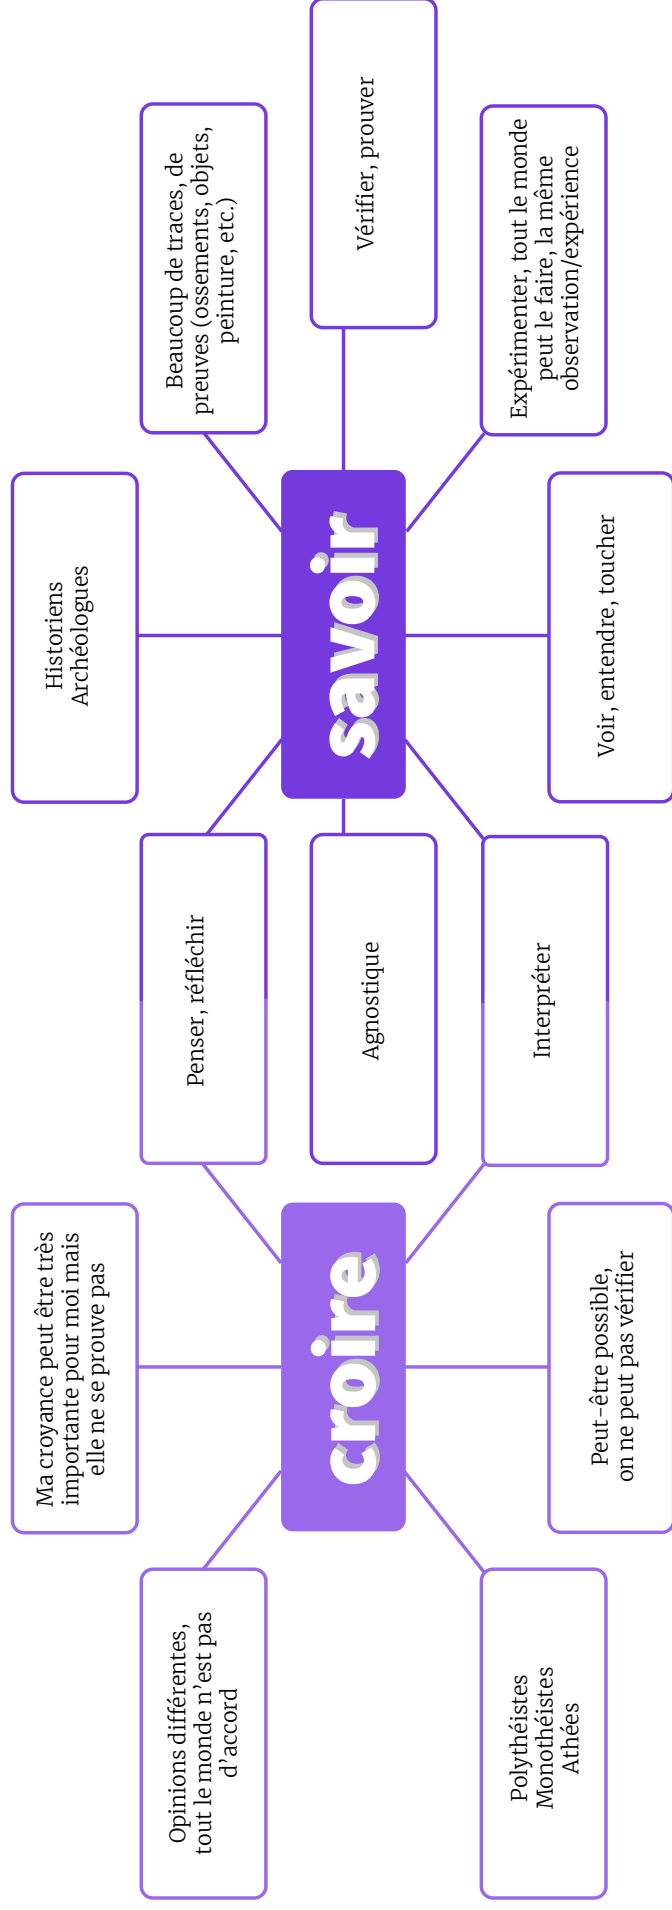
savoir

Historiens
Archéologues

Beaucoup de traces, de preuves (ossements, objets, peinture, etc.)

Vérifier, prouver

Expérimenter, tout le monde peut le faire, la même observation/expérience

Voir, entendre, toucher

Penser, réfléchir

Agnostique

Interpréter

croire

Ma croyance peut être très importante pour moi mais elle ne se prouve pas

Opinions différentes, tout le monde n'est pas d'accord

Peut-être possible, on ne peut pas vérifier

Polythéistes
Monothéistes
Athées